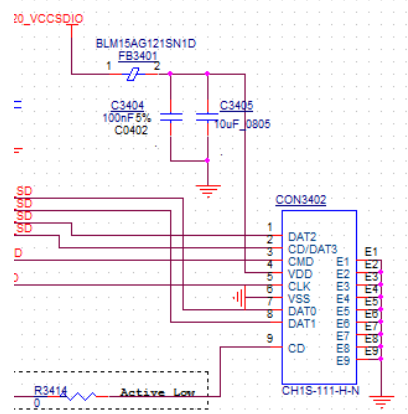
20_VCCSDIO

BLM15AG121SN1D
1 FB3401 2

C3404
100nF 5%
C0402

C3405
10uF_0805

CON3402

SD
SD
SD
SD
D
D

1 DAT2
2 CD/DAT3
3 CMD
4 VDD
5 CLK
6 VSS
7 DAT0
8 DAT1
9 CD

E1
E1 E2
E2 E3
E3 E4
E4 E5
E5 E6
E6 E7
E7 E8
E8 E9
E9

CH1S-111-H-N

R3414
0

Active Low